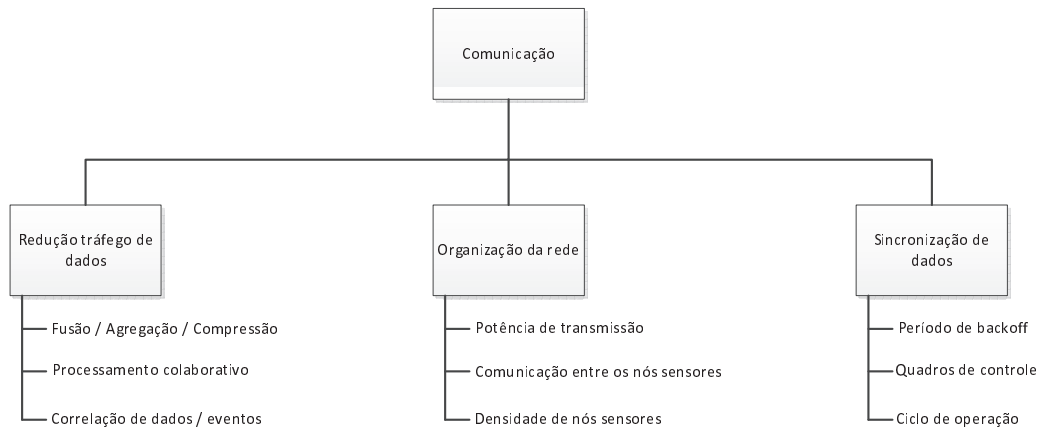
Comunicação

Redução tráfego de dados

Fusão / Agregação / Compressão

Processamento colaborativo

Correlação de dados / eventos

Organização da rede

Potência de transmissão

Comunicação entre os nós sensores

Densidade de nós sensores

Sincronização de dados

Período de backoff

Quadros de controle

Ciclo de operação